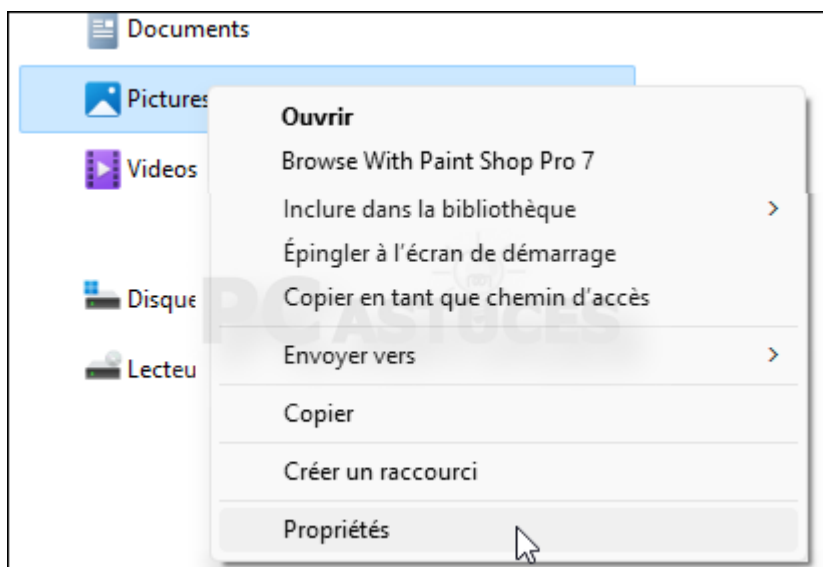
Documents

Pictures

Videos

Disque

Lecteu

Ouvrir

Browse With Paint Shop Pro 7

Inclure dans la bibliothèque

Épingler à l'écran de démarrage

Copier en tant que chemin d'accès

Envoyer vers

Copier

Créer un raccourci

Propriétés

PC ASTUCES